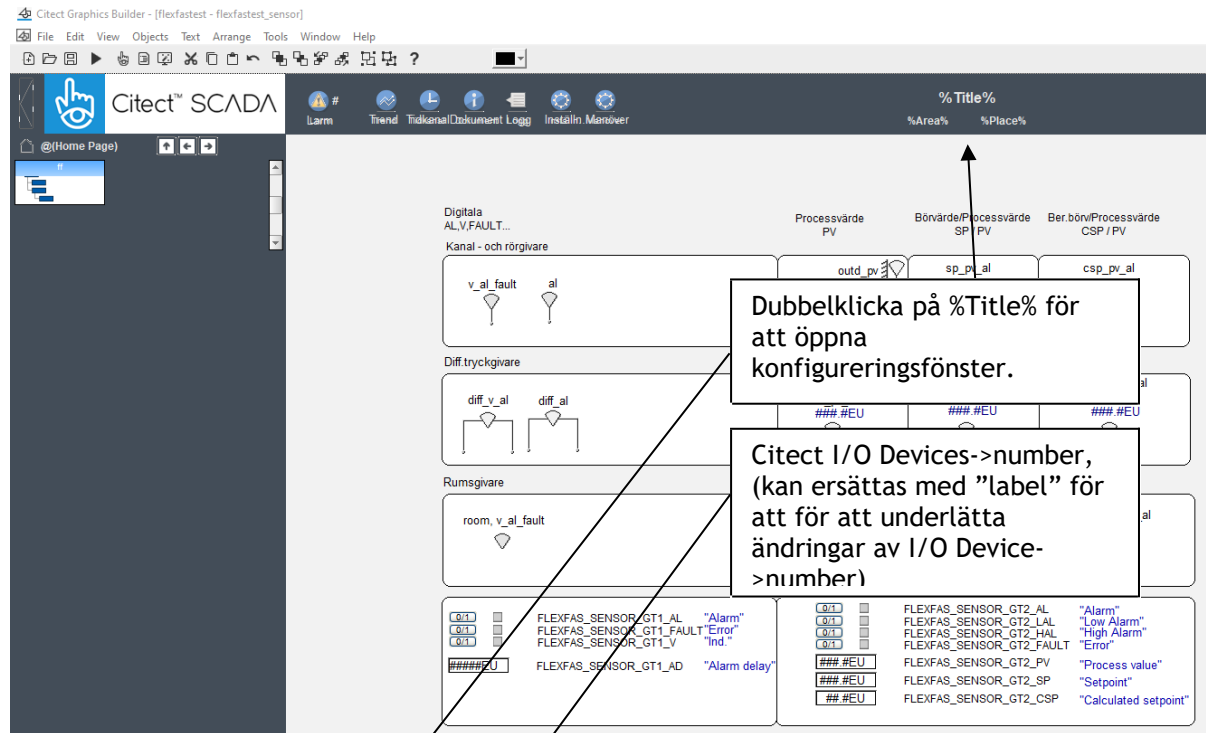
Citect Graphics Builder - [flexfastest - flexfastest_sensor]
File Edit View Objects Text Arrange Tools Window Help
?

Citect™ SCADA
Larm Trend Tidkanal Dokument Logg Inställn. Manöver
%Title%
%Area% %Place%

@(Home Page)

Digitala
AL,V,FAULT...
Kanal - och rörgivare
Processvärde
PV
Börvärde/Processvärde
SP / PV
Ber.börv/Processvärde
CSP / PV

v_al_fault al
outd_pv
sp_pv_al
csp_pv_al

Dubbelklicka på %Title% för att öppna konfigureringsfönster.

Diff.tryckgivare
diff_v_al diff_al
###.#EU ###.#EU ###.#EU

Citect I/O Devices->number, (kan ersättas med "label" för att för att underlätta ändringar av I/O Device->number)

Rumsgivare
room, v_al_fault
al

0/1 FLEXFAS_SENSOR_GT1_AL "Alarm"
0/1 FLEXFAS_SENSOR_GT1_FAULT "Error"
0/1 FLEXFAS_SENSOR_GT1_V "Ind."
#####EU FLEXFAS_SENSOR_GT1_AD "Alarm delay"

0/1 FLEXFAS_SENSOR_GT2_AL "Alarm"
0/1 FLEXFAS_SENSOR_GT2_LAL "Low Alarm"
0/1 FLEXFAS_SENSOR_GT2_HAL "High Alarm"
0/1 FLEXFAS_SENSOR_GT2_FAULT "Error"
###.#EU FLEXFAS_SENSOR_GT2_PV "Process value"
###.#EU FLEXFAS_SENSOR_GT2_SP "Setpoint"
##.#EU FLEXFAS_SENSOR_GT2_CSP "Calculated setpoint"